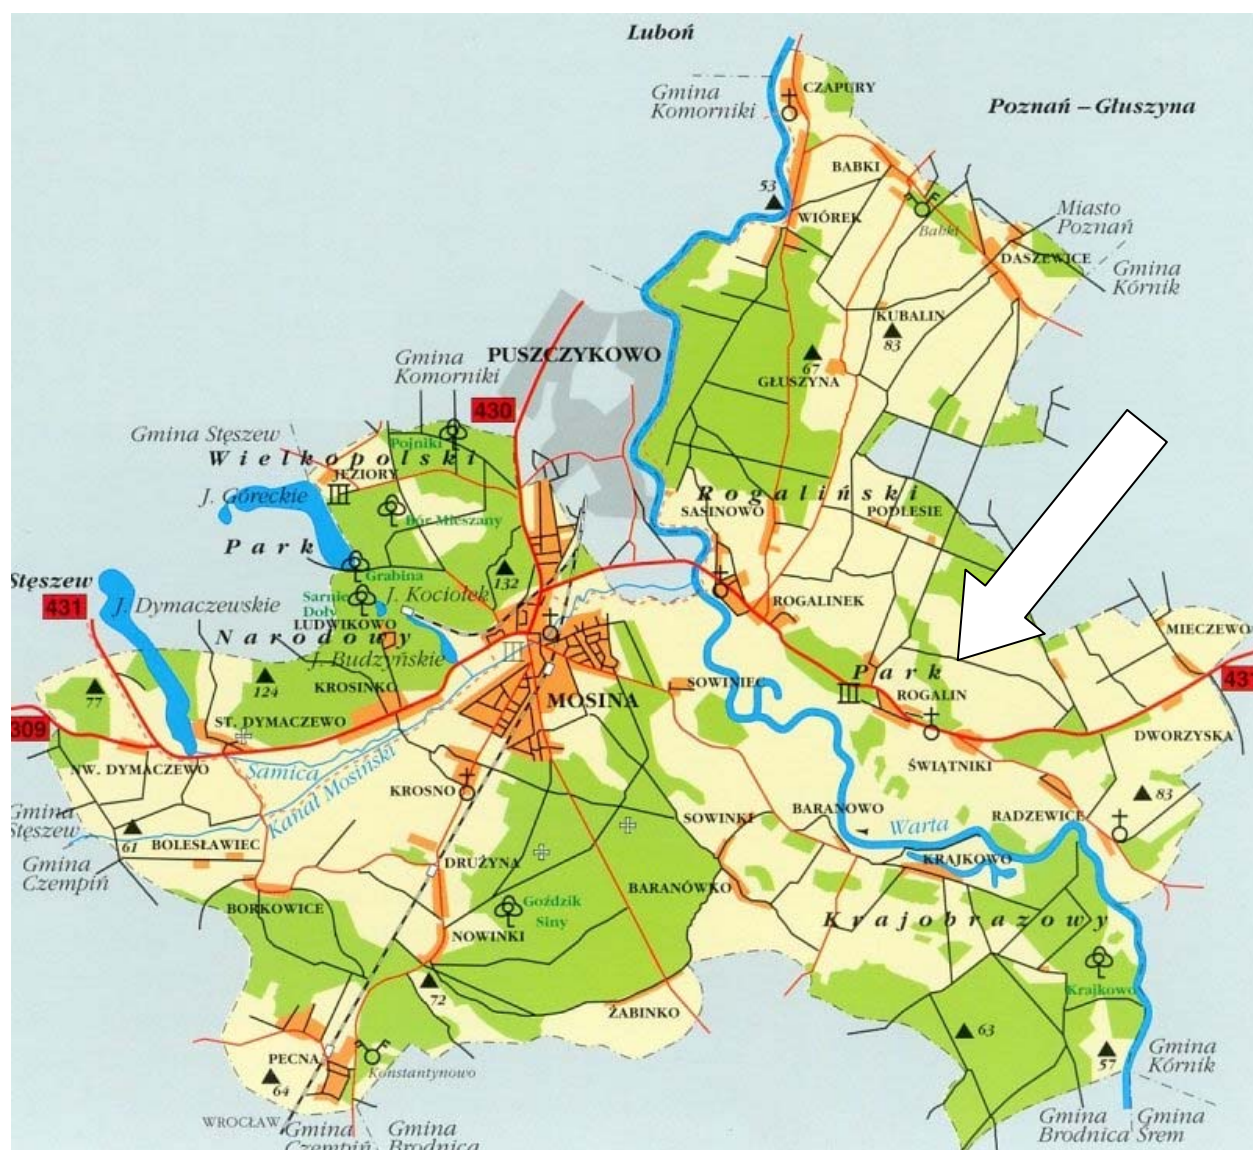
Luboń

Gmina Komorniki

CZAPURY

Poznań – Głuszyna

BABKI

53

WIÓREK

Babki

Miasto Poznań

DASZEWICE

Gmina Kórnik

KUBALIN

83

67

GŁUSZYNA

Gmina Komorniki

PUSZCZYKOWO

430

Gmina Stęszew

Wielkopolski

Pojniki

JEZIORY

J. Góreckie

Bór Mieszany

Rogaliński

SASINOWO

PODLESIE

Park

Grabina

132

Stęszew

431

J. Dymaczewskie

Sarnie Doły

J. Kociołek

ROGALINEK

LUDWIKOWO

MIECZEWO

Narodowy

J. Budzyńskie

Park

124

77

KROSINKO

MOSINA

SOWINIEC

ROGALIN

43

309

ST. DYMACZEWO

DWORZYSKA

NW. DYMACZEWO

Samica

ŚWIĄTNIKI

Kanał Mosiński

KROSNO

Gmina Stęszew

61

BOLESŁAWIEC

SOWINKI

BARANOWO

Warta

RADZEWICE

83

Gmina Czempiń

DRUŻYNA

KRAJKOWO

BARANÓWKO

BORKOWICE

Goździk Siny

Krajobrazowy

NOWINKI

Krajkowo

72

ŻABINKO

63

PECNA

64

Konstantynowo

57

Gmina Kórnik

WROCŁAW

Gmina Czempiń

Gmina Brodnica

Gmina Brodnica

Gmina Śrem